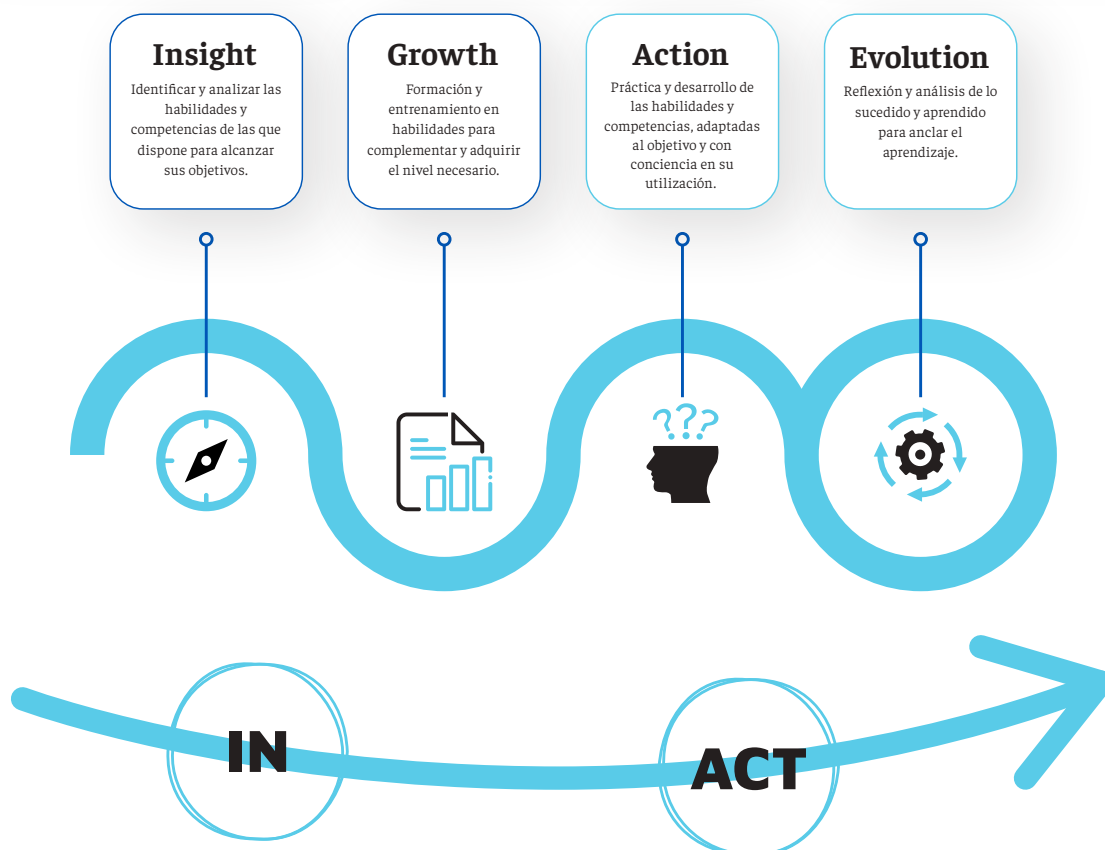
Insight

Identificar y analizar las habilidades y competencias de las que dispone para alcanzar sus objetivos.

Growth

Formación y entrenamiento en habilidades para complementar y adquirir el nivel necesario.

Action

Práctica y desarrollo de las habilidades y competencias, adaptadas al objetivo y con conciencia en su utilización.

Evolution

Reflexión y análisis de lo sucedido y aprendido para anclar el aprendizaje.

???

IN

ACT